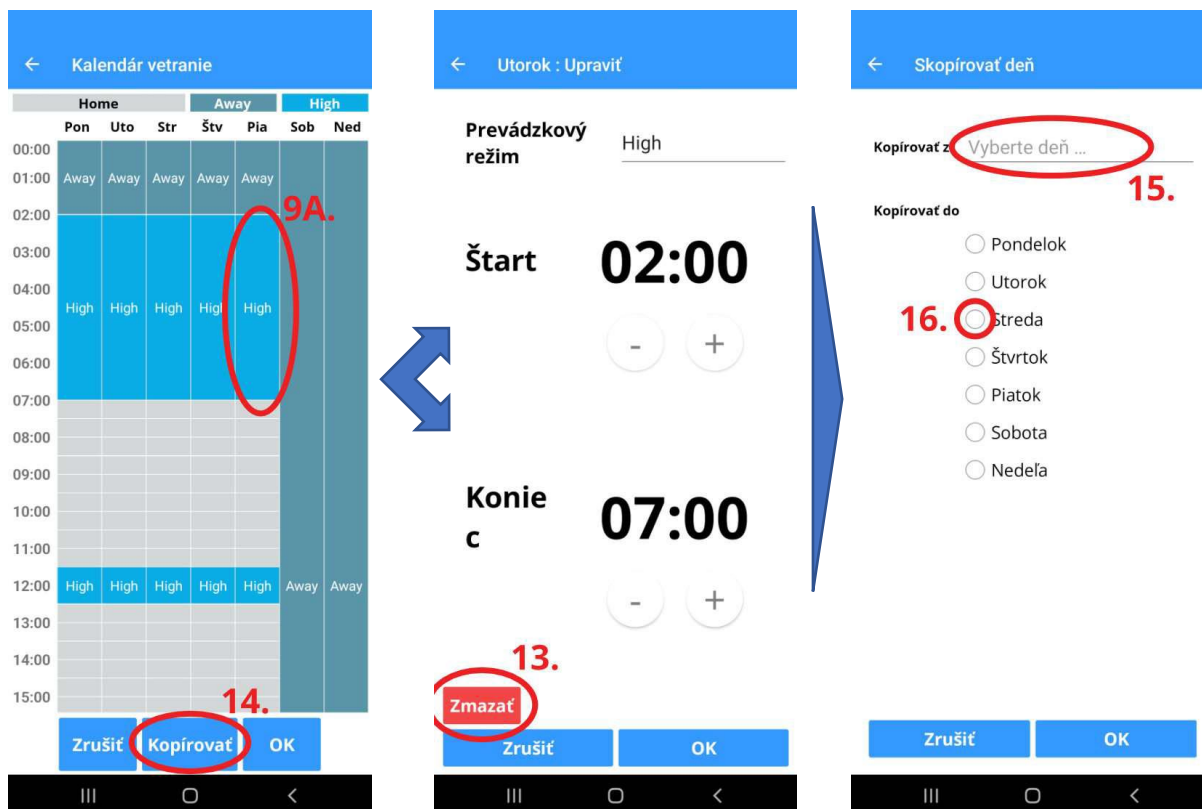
← Kalendár vetranie

| Home | Away | High |
|---|---|---|

| | Pon | Uto | Str | Štv | Pia | Sob | Ned |
|---|---|---|---|---|---|---|---|
| 00:00 | | | | | | | |
| 01:00 | Away | Away | Away | Away | Away | | |
| 02:00 | | | | | | | |
| 03:00 | | | | | | | |
| 04:00 | | | | | | | |
| 05:00 | High | High | High | Higl | High | | |
| 06:00 | | | | | | | |
| 07:00 | | | | | | | |
| 08:00 | | | | | | | |
| 09:00 | | | | | | | |
| 10:00 | | | | | | | |
| 11:00 | | | | | | | |
| 12:00 | High | High | High | High | High | Away | Away |
| 13:00 | | | | | | | |
| 14:00 | | | | | | | |
| 15:00 | | | | | | | |

9A.

14.

Zrušiť Kopírovať OK

← Utorok : Upraviť

Prevádzkový režim High

Štart 02:00

- +

Koniec 07:00

- +

13.

Zmazať

Zrušiť OK

← Skopírovať deň

Kopírovať z Vyberte deň ...

15.

Kopírovať do

Pondelok

Utorok

16. Streda

Štvrtok

Piatok

Sobota

Nedeľa

Zrušiť OK